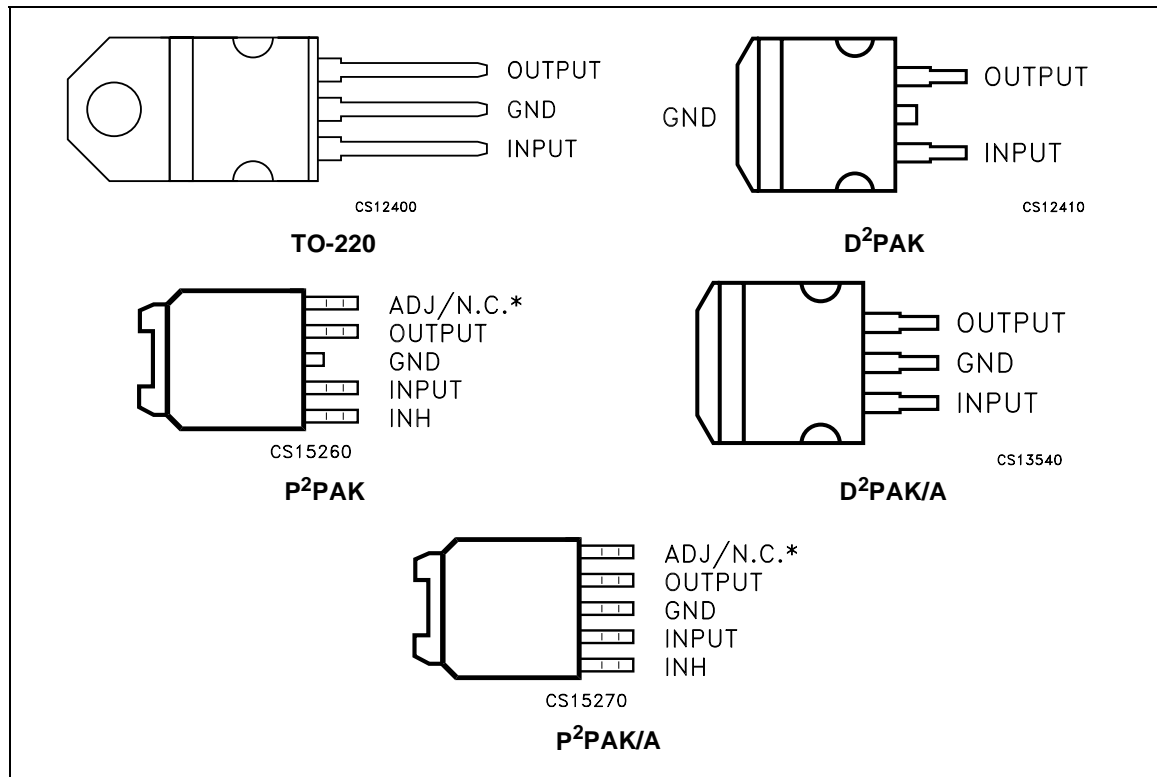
OUTPUT
GND
INPUT
CS12400
TO-220

GND
OUTPUT
INPUT
CS12410
D$^2$PAK

ADJ/N.C.*
OUTPUT
GND
INPUT
INH
CS15260
P$^2$PAK

OUTPUT
GND
INPUT
CS13540
D$^2$PAK/A

ADJ/N.C.*
OUTPUT
GND
INPUT
INH
CS15270
P$^2$PAK/A